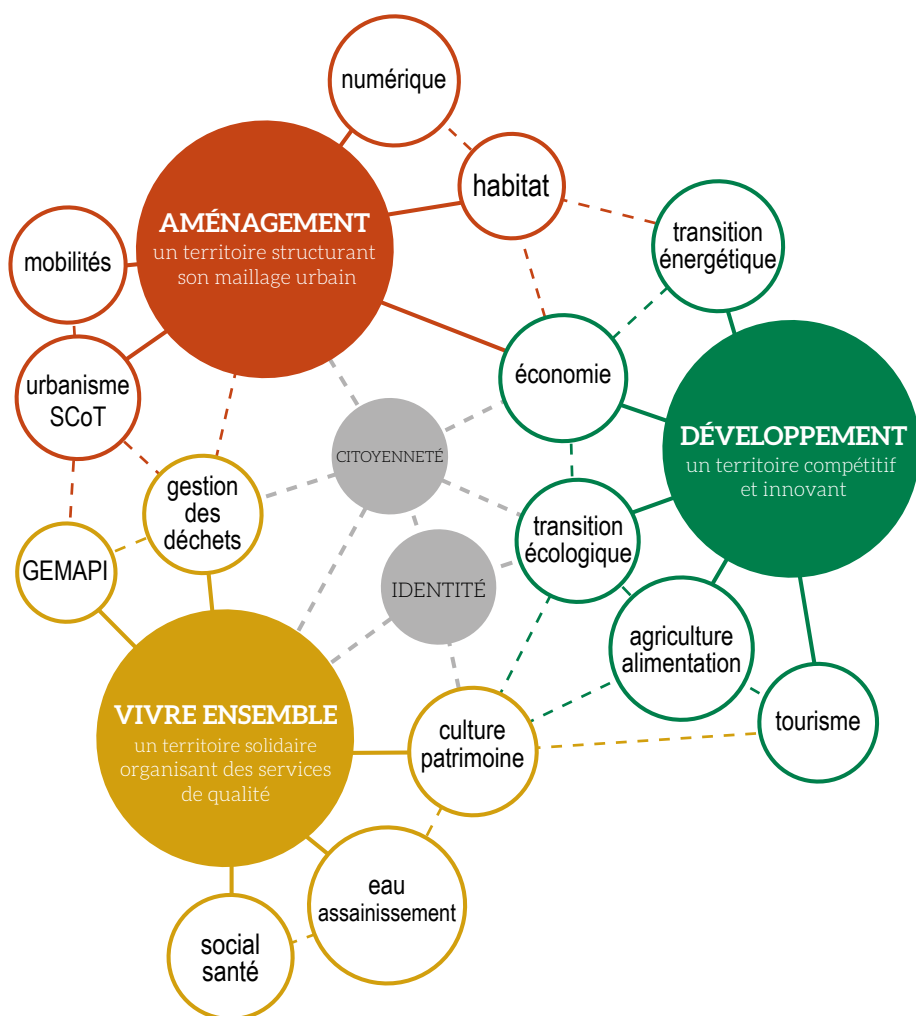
numérique

habitat

AMÉNAGEMENT
un territoire structurant son maillage urbain

mobilités

urbanisme SCoT

transition énergétique

économie

DÉVELOPPEMENT
un territoire compétitif et innovant

CITOYENNETÉ

gestion des déchets

GEMAPI

transition écologique

IDENTITÉ

agriculture alimentation

tourisme

VIVRE ENSEMBLE
un territoire solidaire organisant des services de qualité

culture patrimoine

eau assainissement

social santé